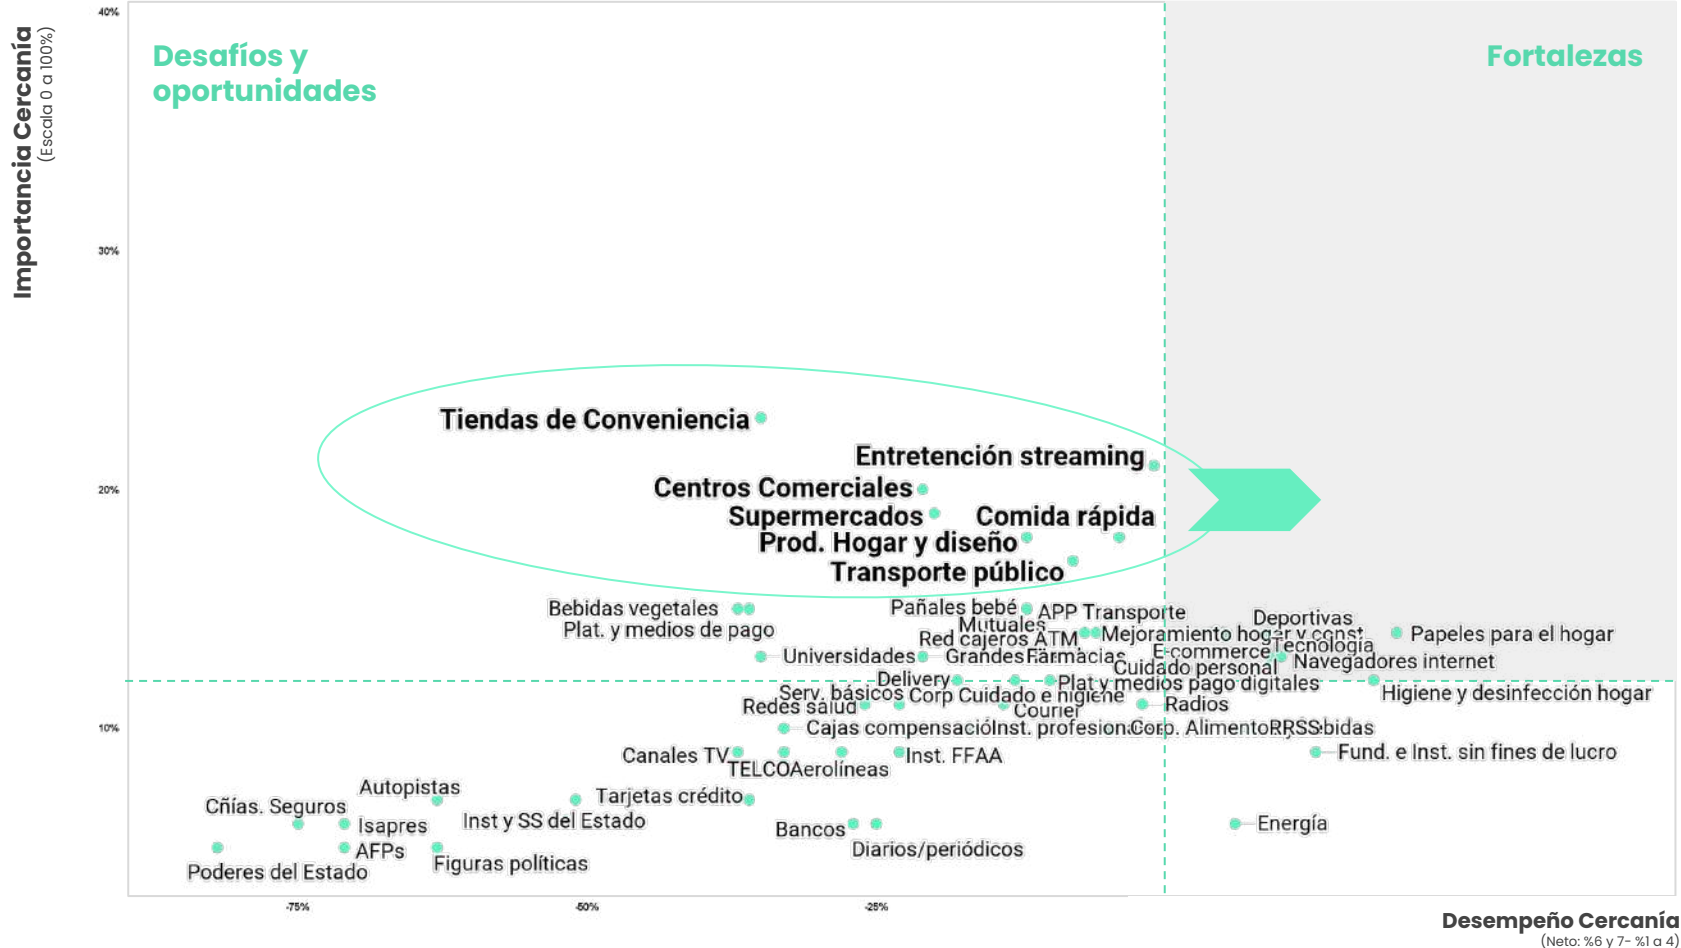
Importancia Cercanía
(Escala 0 a 100%)

40%
30%
20%
10%

Desafíos y oportunidades

Fortalezas

Tiendas de Conveniencia
Entretención streaming
Centros Comerciales
Supermercados
Comida rápida
Prod. Hogar y diseño
Transporte público
Bebidas vegetales
Plat. y medios de pago
Pañales bebé
APP Transporte
Mutuales
Red cajeros ATM
Mejoramiento hogar y const.
Deportivas
Tecnología
Papeles para el hogar
E-commerce
Universidades
Grandes
Farmacias
Cuidado personal
Navegadores internet
Delivery
Plat y medios pago digitales
Serv. básicos
Corp Cuidado e higiene
Higiene y desinfección hogar
Redes salud
Courier
Radios
Cajas compensación
Inst. profesion.
Corp. Alimento
RRSS
Bebidas
Canales TV
TELCO
Aerolíneas
Inst. FFAA
Fund. e Inst. sin fines de lucro
Autopistas
Tarjetas crédito
Cñías. Seguros
Isapres
Inst y SS del Estado
Bancos
Energía
AFPs
Diarios/periódicos
Figuras políticas
Poderes del Estado

-75%
-50%
-25%

Desempeño Cercanía
(Neto: %6 y 7- %1 a 4)